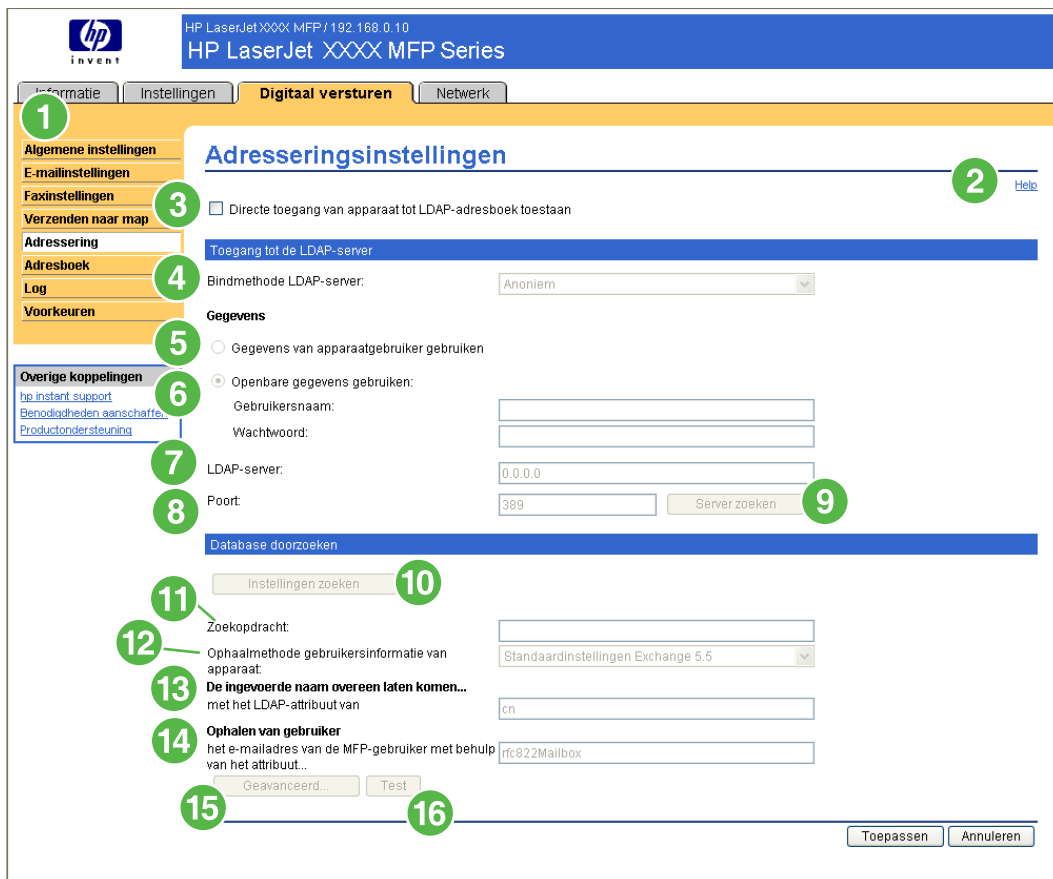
invent

HP LaserJet XXXX MFP / 192.168.0.10
HP LaserJet XXXX MFP Series

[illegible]formatie | Instellingen | Digitaal versturen | Netwerk

1

Algemene instellingen
E-mailinstellingen
Faxinstellingen
Verzenden naar map
Adressering
Adresboek
Log
Voorkeuren

Overige koppelingen
hp instant support
Benodigdheden aanschaffen
Productondersteuning

Adresseringsinstellingen

2 Help

3 Directe toegang van apparaat tot LDAP-adresboek toestaan

Toegang tot de LDAP-server

4 Bindmethode LDAP-server: Anoniem

Gegevens

5 Gegevens van apparaatgebruiker gebruiken

6 Openbare gegevens gebruiken:
Gebruikersnaam:
Wachtwoord:

7 LDAP-server: 0.0.0.0

8 Poort: 389 Server zoeken 9

Database doorzoeken

Instellingen zoeken 10

11 Zoekopdracht:

12 Ophaalmethode gebruikersinformatie van apparaat: Standaardinstellingen Exchange 5.5

13 De ingevoerde naam overeen laten komen...
met het LDAP-attribuut van cn

14 Ophalen van gebruiker
het e-mailadres van de MFP-gebruiker met behulp van het attribuut... rfc822Mailbox

Geavanceerd... Test

15 16

Toepassen Annuleren